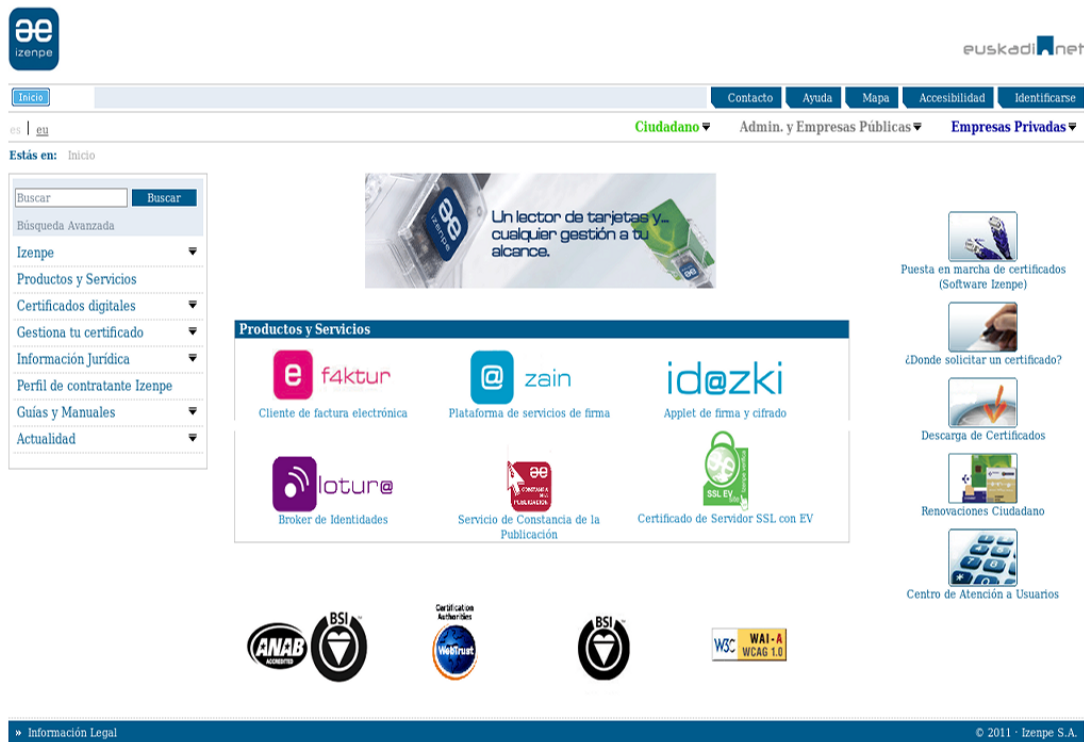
æ
izenpe

euskadi.net

Inicio

Contacto Ayuda Mapa Accesibilidad Identificarse

es | eu

Ciudadano Admin. y Empresas Públicas Empresas Privadas

Estás en: Inicio

Buscar
Búsqueda Avanzada
Izenpe
Productos y Servicios
Certificados digitales
Gestiona tu certificado
Información Jurídica
Perfil de contratante Izenpe
Guías y Manuales
Actualidad

Un lector de tarjetas y... cualquier gestión a tu alcance.

Productos y Servicios

f4ktur
Cliente de factura electrónica

zain
Plataforma de servicios de firma

id@zki
Applet de firma y cifrado

lotur@
Broker de Identidades

Servicio de Constancia de la Publicación

SSL EV
Certificado de Servidor SSL con EV

Puesta en marcha de certificados (Software Izenpe)

¿Donde solicitar un certificado?

Descarga de Certificados

Renovaciones Ciudadano

Centro de Atención a Usuarios

ANAB ACCREDITED BSI

Certification Authorities WebTrust

BSI

W3C WAI-A WCAG 1.0

» Información Legal

© 2011 · Izenpe S.A.